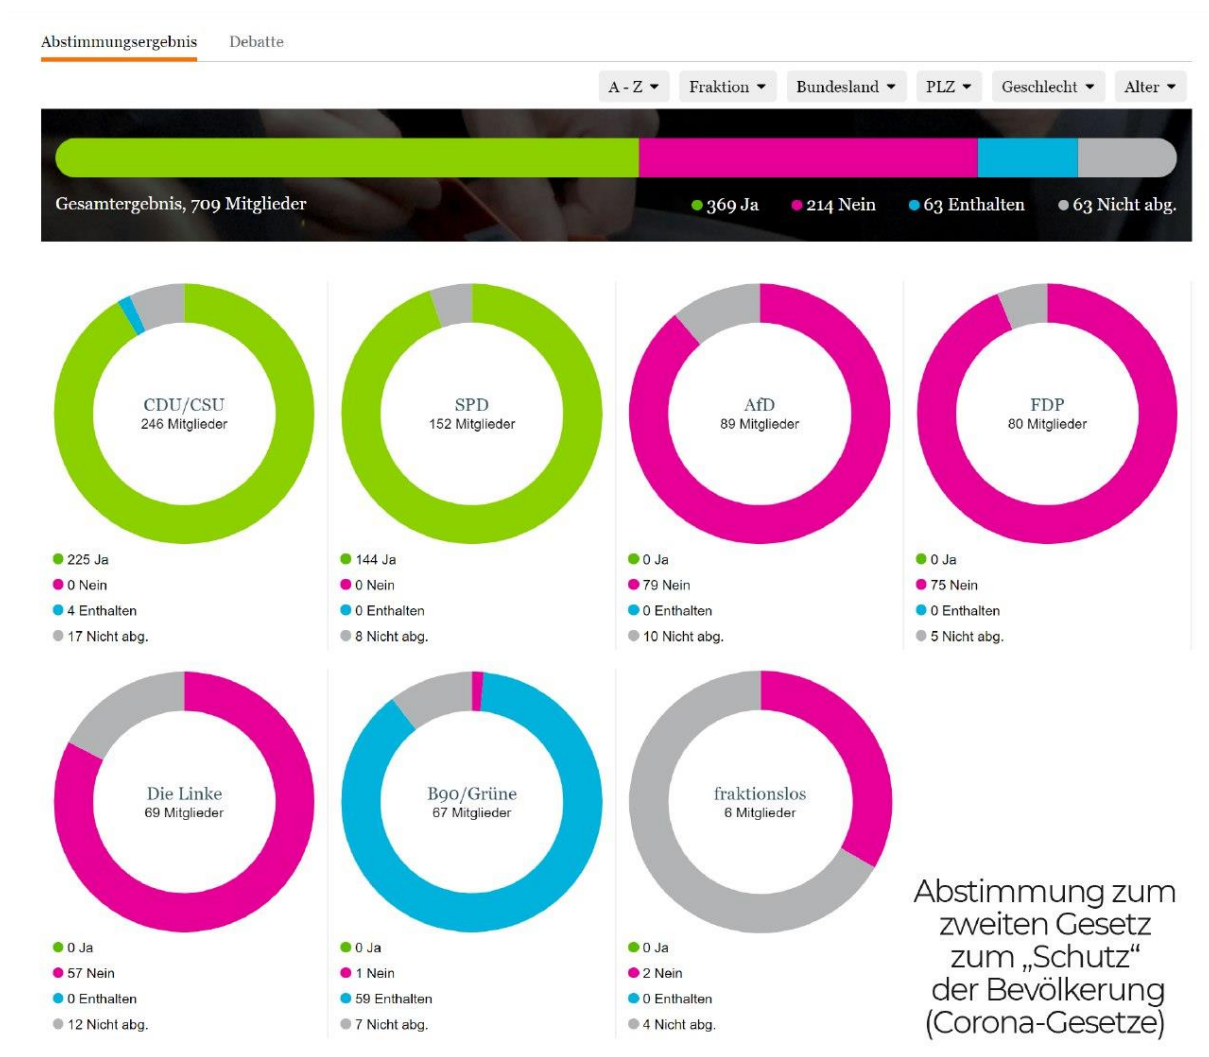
Abstimmungsergebnis Debatte

A - Z ▾ Fraktion ▾ Bundesland ▾ PLZ ▾ Geschlecht ▾ Alter ▾

Gesamtergebnis, 709 Mitglieder
369 Ja
214 Nein
63 Enthalten
63 Nicht abg.

CDU/CSU
246 Mitglieder
225 Ja
0 Nein
4 Enthalten
17 Nicht abg.

SPD
152 Mitglieder
144 Ja
0 Nein
0 Enthalten
8 Nicht abg.

AfD
89 Mitglieder
0 Ja
79 Nein
0 Enthalten
10 Nicht abg.

FDP
80 Mitglieder
0 Ja
75 Nein
0 Enthalten
5 Nicht abg.

Die Linke
69 Mitglieder
0 Ja
57 Nein
0 Enthalten
12 Nicht abg.

B90/Grüne
67 Mitglieder
0 Ja
1 Nein
59 Enthalten
7 Nicht abg.

fraktionslos
6 Mitglieder
0 Ja
2 Nein
0 Enthalten
4 Nicht abg.

Abstimmung zum zweiten Gesetz zum „Schutz“ der Bevölkerung (Corona-Gesetze)